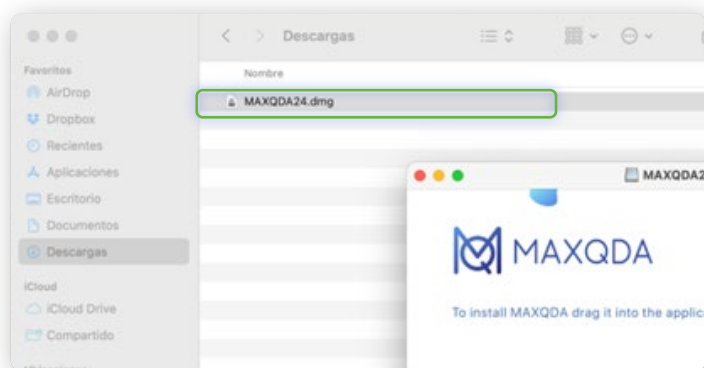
Descargas

Favoritos
AirDrop
Dropbox
Recientes
Aplicaciones
Escritorio
Documentos
Descargas

iCloud
iCloud Drive
Compartido

Nombre
MAXQDA24.dmg

MAXQDA2

MAXQDA

To install MAXQDA drag it into the applic